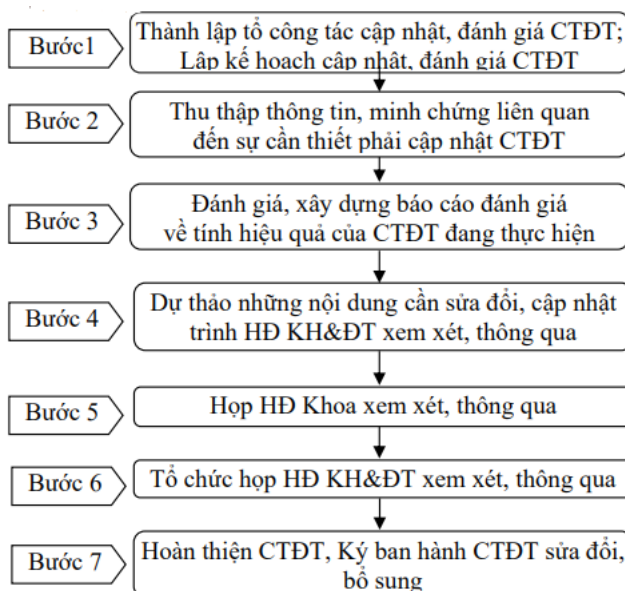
Bước1
Thành lập tổ công tác cập nhật, đánh giá CTĐT;
Lập kế hoạch cập nhật, đánh giá CTĐT

Bước 2
Thu thập thông tin, minh chứng liên quan đến sự cần thiết phải cập nhật CTĐT

Bước 3
Đánh giá, xây dựng báo cáo đánh giá về tính hiệu quả của CTĐT đang thực hiện

Bước 4
Dự thảo những nội dung cần sửa đổi, cập nhật trình HĐ KH&ĐT xem xét, thông qua

Bước 5
Họp HĐ Khoa xem xét, thông qua

Bước 6
Tổ chức họp HĐ KH&ĐT xem xét, thông qua

Bước 7
Hoàn thiện CTĐT, Ký ban hành CTĐT sửa đổi, bổ sung